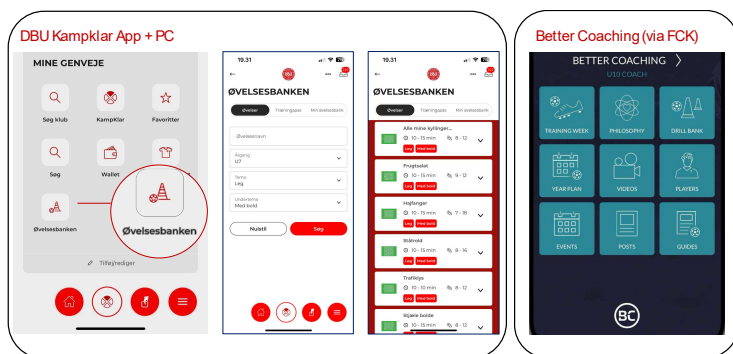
DBU Kampklar App + PC

MINE GENVEJE

Søg klub

KampKlar

Favoritter

Søg

Wallet

Øvelsesbanken

Øvelsesbanken

Tilføj/rediger

19.31

ØVELSESBANKEN

Øvelser

Træningspas

Mit øvelsesbank

Øvelsesnavn

Årgang
U7

Tema
Leg

Undertema
Med bold

Nulstil

Søg

19.31

ØVELSESBANKEN

Øvelser

Træningspas

Mit øvelsesbank

Alle mine kyllinger...
10 - 15 min
8 - 12
Leg
Med bold

Frugtsalat
10 - 15 min
9 - 12
Leg
Med bold

Hajfanger
10 - 15 min
7 - 18
Leg
Med bold

Stikbold
10 - 15 min
8 - 16
Leg
Med bold

Trafiklys
10 - 10 min
8 - 12
Leg
Med bold

Stjæle bolde
10 - 15 min
6 - 12
Leg
Med bold

Better Coaching (via FCK)

BETTER COACHING

U10 COACH

TRAINING WEEK

PHILOSOPHY

DRILL BANK

YEAR PLAN

VIDEOS

PLAYERS

EVENTS

POSTS

GUIDES

BC